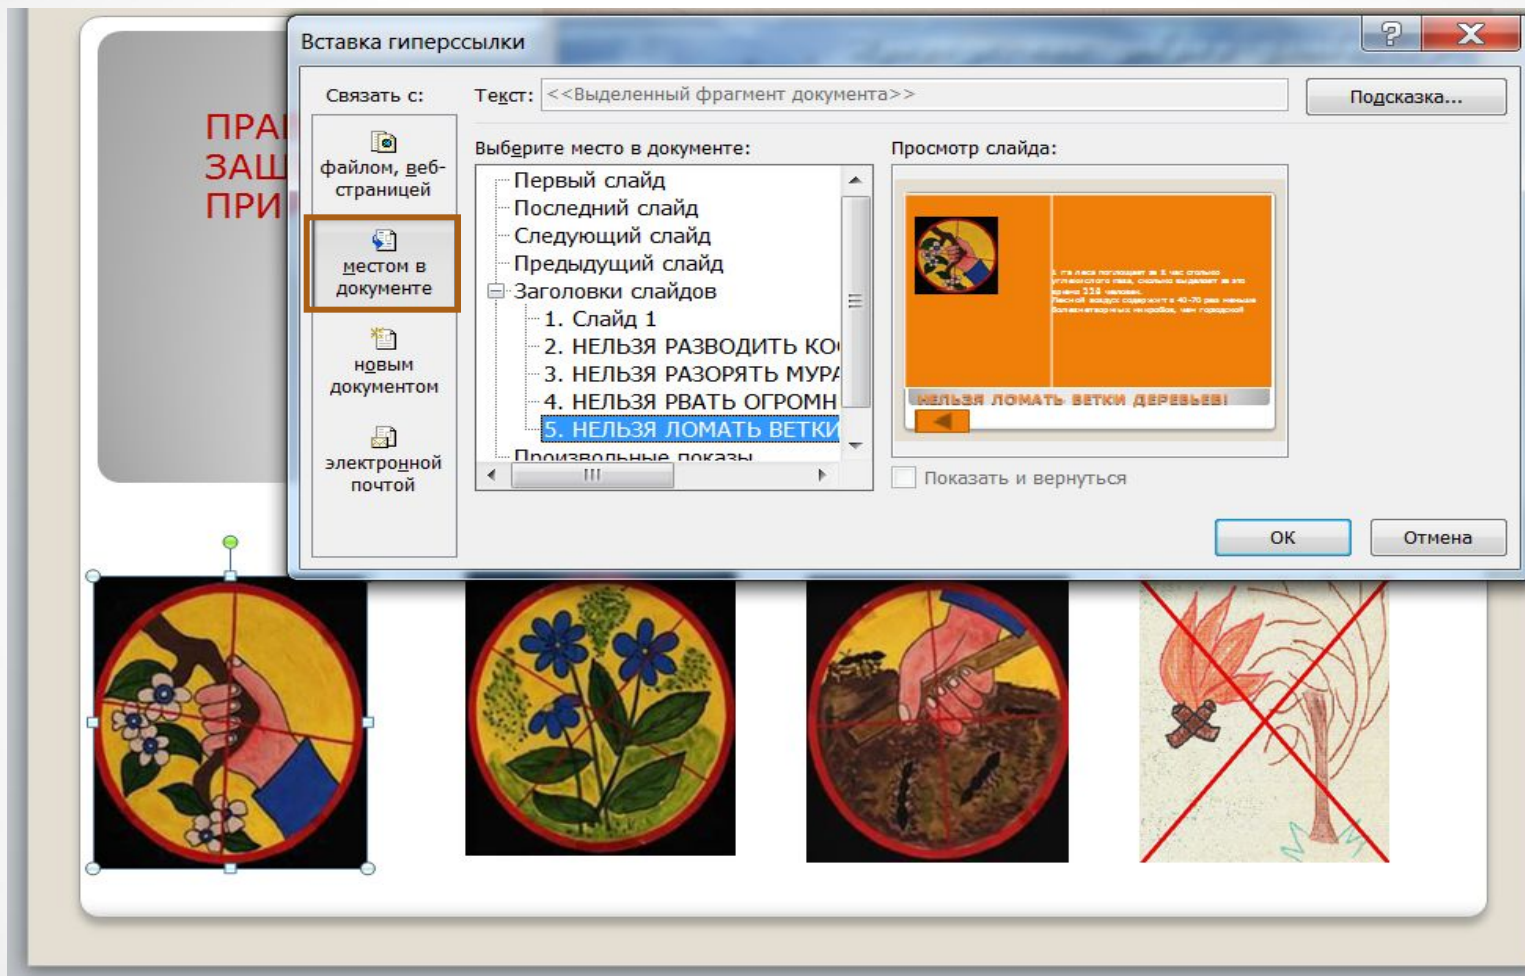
ПРА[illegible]
ЗАЩ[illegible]
ПРИ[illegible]

Вставка гиперссылки

Связать с:

файлом, веб-страницей

местом в документе

новым документом

электронной почтой

Текст: <<Выделенный фрагмент документа>>

Подсказка...

Выберите место в документе:

Первый слайд
Последний слайд
Следующий слайд
Предыдущий слайд
Заголовки слайдов
1. Слайд 1
2. НЕЛЬЗЯ РАЗВОДИТЬ КО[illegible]
3. НЕЛЬЗЯ РАЗОРЯТЬ МУР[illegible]
4. НЕЛЬЗЯ РВАТЬ ОГРОМН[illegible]
5. НЕЛЬЗЯ ЛОМАТЬ ВЕТКИ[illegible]
Произвольные показы

Просмотр слайда:

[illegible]

НЕЛЬЗЯ ЛОМАТЬ ВЕТКИ ДЕРЕВЬЕВ!

Показать и вернуться

ОК

Отмена